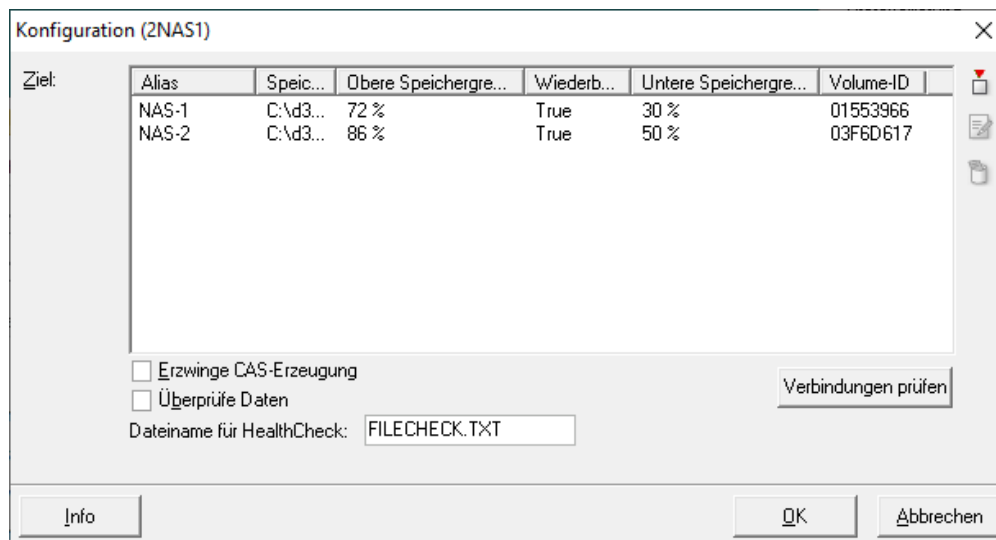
Konfiguration (2NAS1)

×

Ziel:

| Alias | Speic... | Obere Speichergre... | Wiederb... | Untere Speichergre... | Volume-ID |
|---|---|---|---|---|---|
| NAS-1 | C:\d3... | 72 % | True | 30 % | 01553966 |
| NAS-2 | C:\d3... | 86 % | True | 50 % | 03F6D617 |

Erzwinge CAS-Erzeugung

Überprüfe Daten

Verbindungen prüfen

Dateiname für HealthCheck: FILECHECK.TXT

Info

OK

Abbrechen